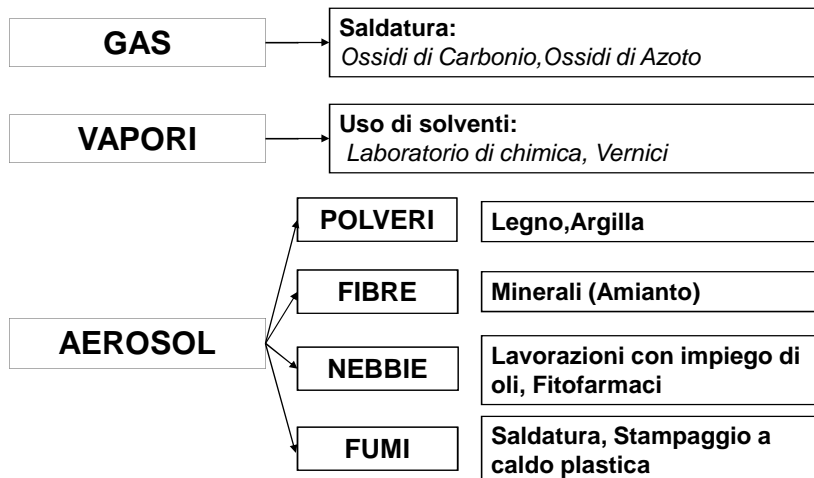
GAS

Saldatura:
Ossidi di Carbonio,Ossidi di Azoto

VAPORI

Uso di solventi:
Laboratorio di chimica, Vernici

AEROSOL

POLVERI

Legno,Argilla

FIBRE

Minerali (Amianto)

NEBBIE

Lavorazioni con impiego di oli, Fitofarmaci

FUMI

Saldatura, Stampaggio a caldo plastica